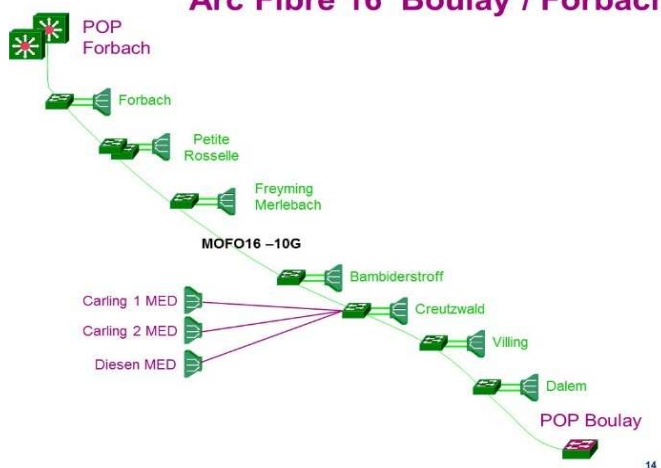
Arc Fibre 16 Boulay / Forbach

POP Forbach

Forbach

Petite Rosselle

Freyming Merlebach

MOFO16 –10G

Bambiderstroff

Carling 1 MED

Carling 2 MED

Diesen MED

Creutzwald

Villing

Dalem

POP Boulay

14